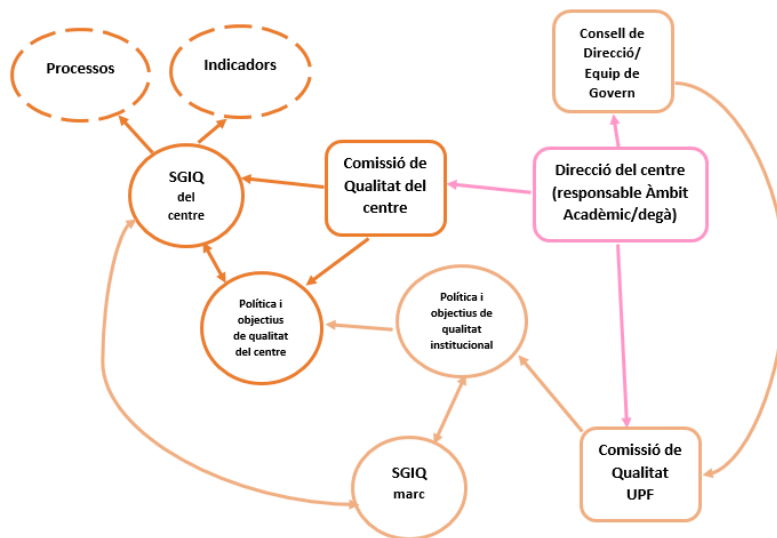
Processos

Indicadors

Consell de Direcció/ Equip de Govern

SGIQ del centre

Comissió de Qualitat del centre

Direcció del centre (responsable Àmbit Acadèmic/degà)

Política i objectius de qualitat del centre

Política i objectius de qualitat institucional

SGIQ marc

Comissió de Qualitat UPF